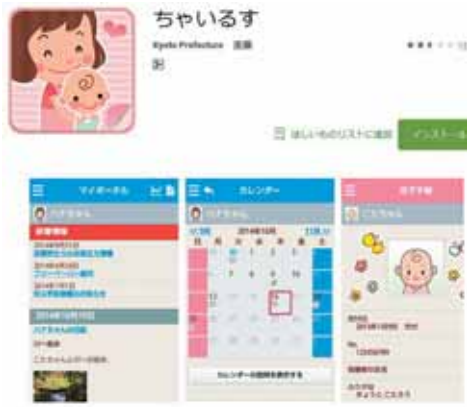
ちゃいるす

Kyoto Prefecture 医療

ほしいものリストに追加

インストール

マイポータル

カレンダー

2014年10月

日 月 火 水 木 金 土

1 2 3 4

7 8 9 10

13 14 15 16 17

21 22

カレンダーの説明を表示する

おくすり

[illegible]